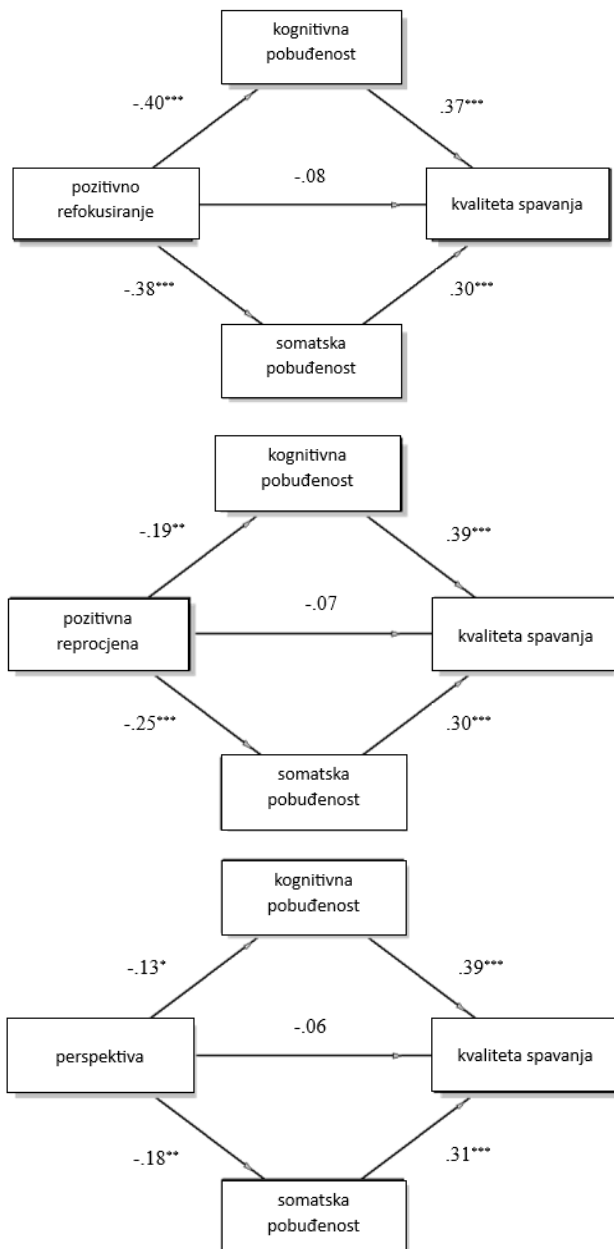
kognitivna pobuđenost

-.40***

.37***

pozitivno refokusiranje

-.08

kvaliteta spavanja

-.38***

.30***

somatska pobuđenost

kognitivna pobuđenost

-.19**

.39***

pozitivna reprocjena

-.07

kvaliteta spavanja

-.25***

.30***

somatska pobuđenost

kognitivna pobuđenost

-.13*

.39***

perspektiva

-.06

kvaliteta spavanja

-.18**

.31***

somatska pobuđenost